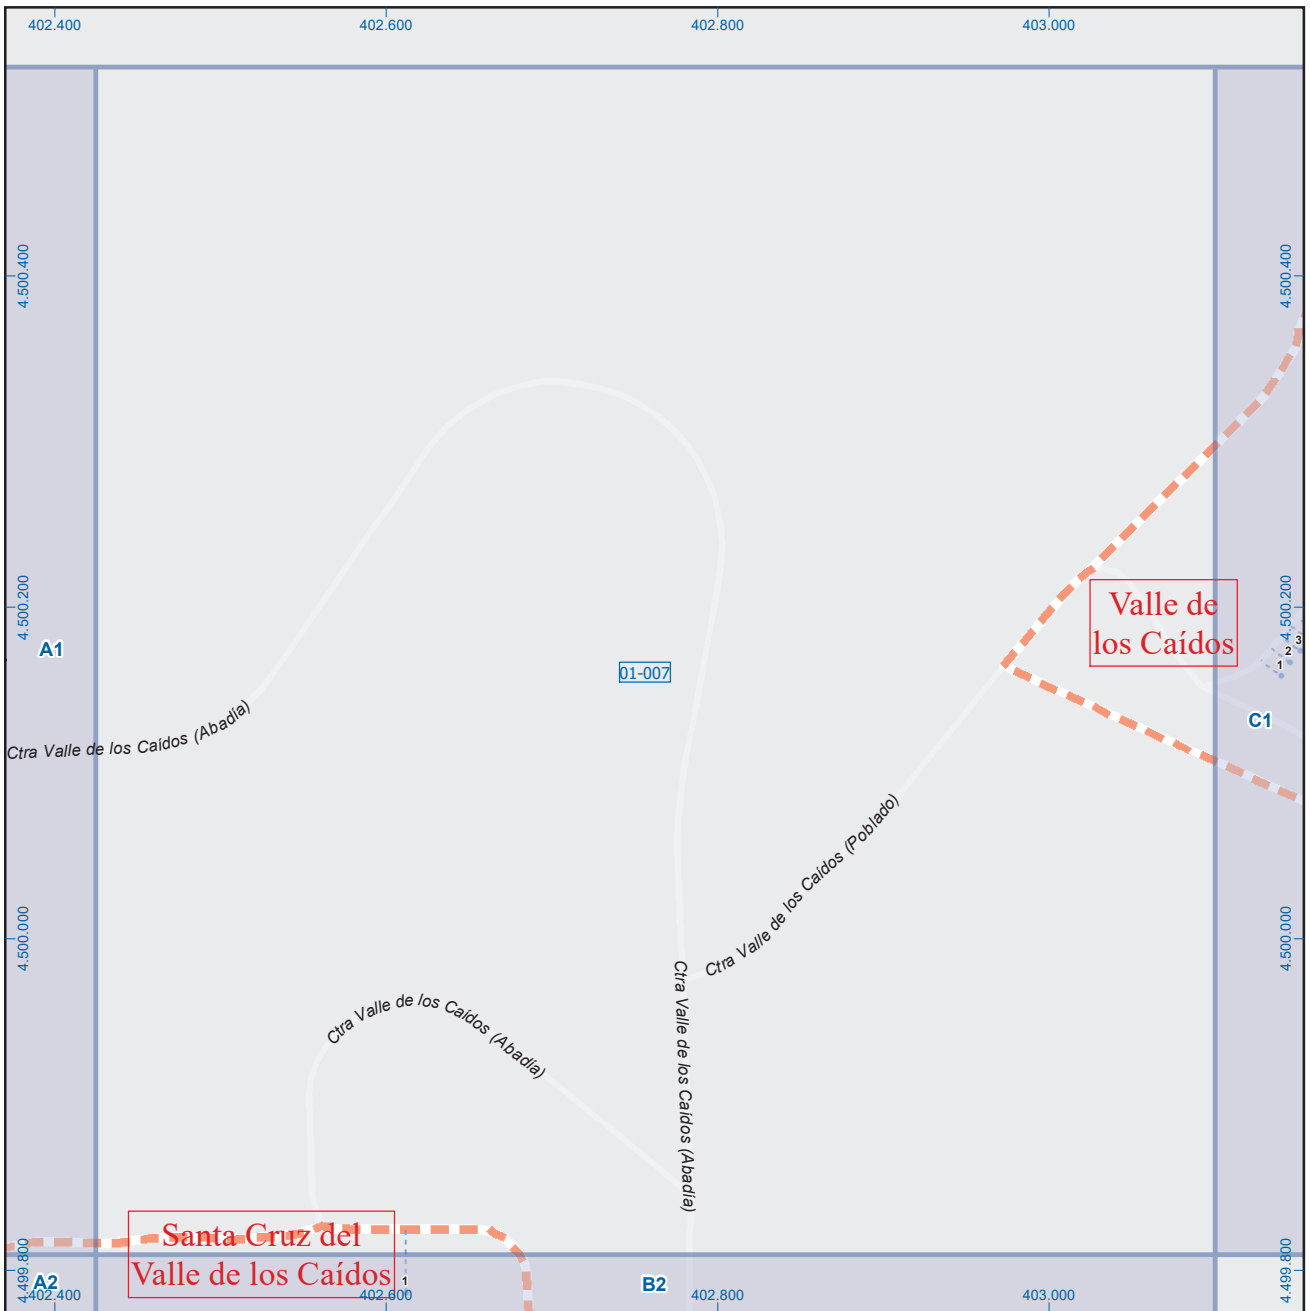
402.400
402.600
402.800
403.000

4.500.400
4.500.200
4.500.000
4.499.800

4.500.400
4.500.200
4.500.000
4.499.800

A1
01-007
Valle de los Caídos
3
2
1
C1

Ctra Valle de los Caídos (Abadía)
Ctra Valle de los Caídos (Poblado)
Ctra Valle de los Caídos (Abadía)
Ctra Valle de los Caídos (Abadía)

Santa Cruz del Valle de los Caídos
1
A2
B2
402.400
402.600
402.800
403.000